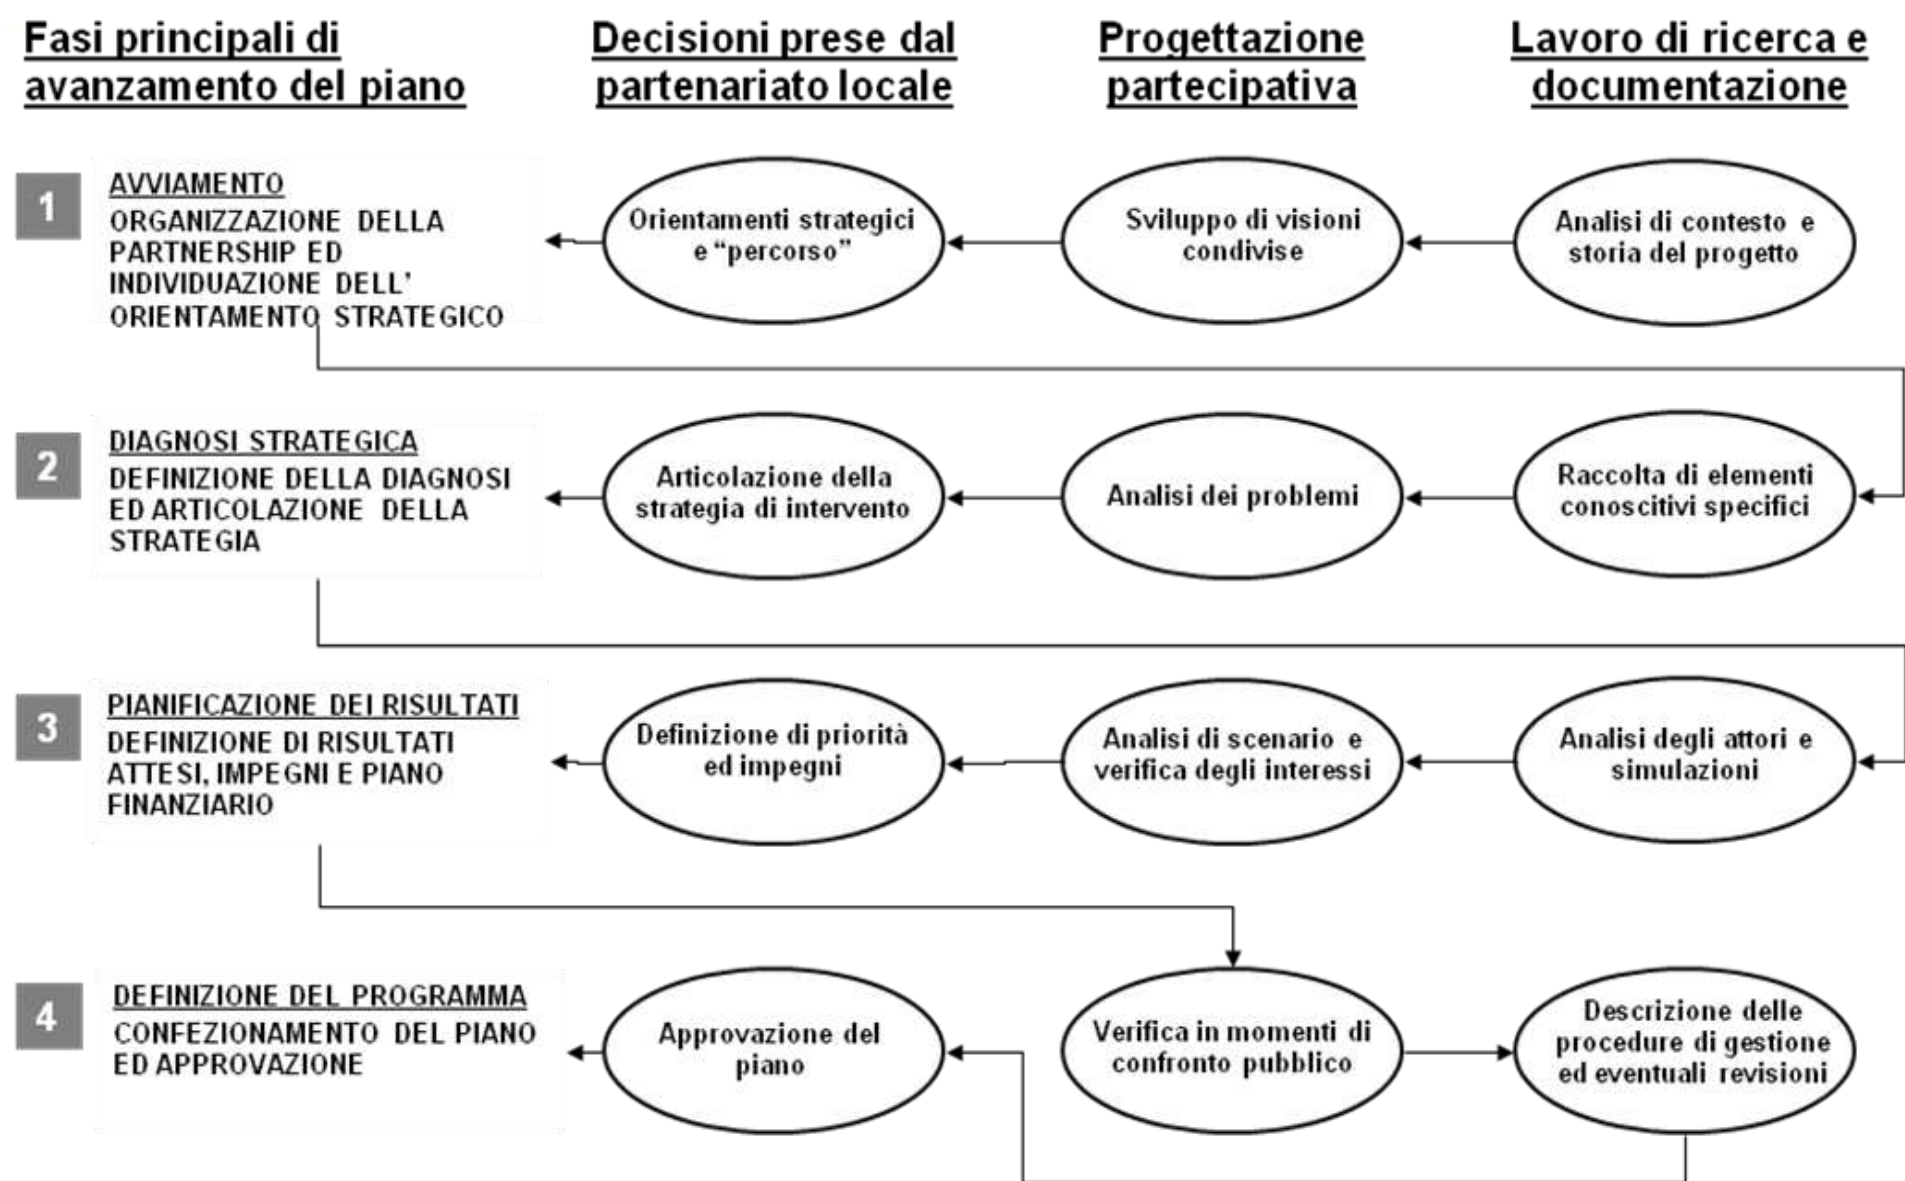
Fasi principali di avanzamento del piano

Decisioni prese dal partenariato locale

Progettazione partecipativa

Lavoro di ricerca e documentazione

1

AVVIAMENTO

ORGANIZZAZIONE DELLA PARTNERSHIP ED INDIVIDUAZIONE DELL' ORIENTAMENTO STRATEGICO

Orientamenti strategici e "percorso"

Sviluppo di visioni condivise

Analisi di contesto e storia del progetto

2

DIAGNOSI STRATEGICA

DEFINIZIONE DELLA DIAGNOSI ED ARTICOLAZIONE DELLA STRATEGIA

Articolazione della strategia di intervento

Analisi dei problemi

Raccolta di elementi conoscitivi specifici

3

PIANIFICAZIONE DEI RISULTATI

DEFINIZIONE DI RISULTATI ATTESI, IMPEGNI E PIANO FINANZIARIO

Definizione di priorità ed impegni

Analisi di scenario e verifica degli interessi

Analisi degli attori e simulazioni

4

DEFINIZIONE DEL PROGRAMMA

CONFEZIONAMENTO DEL PIANO ED APPROVAZIONE

Approvazione del piano

Verifica in momenti di confronto pubblico

Descrizione delle procedure di gestione ed eventuali revisioni